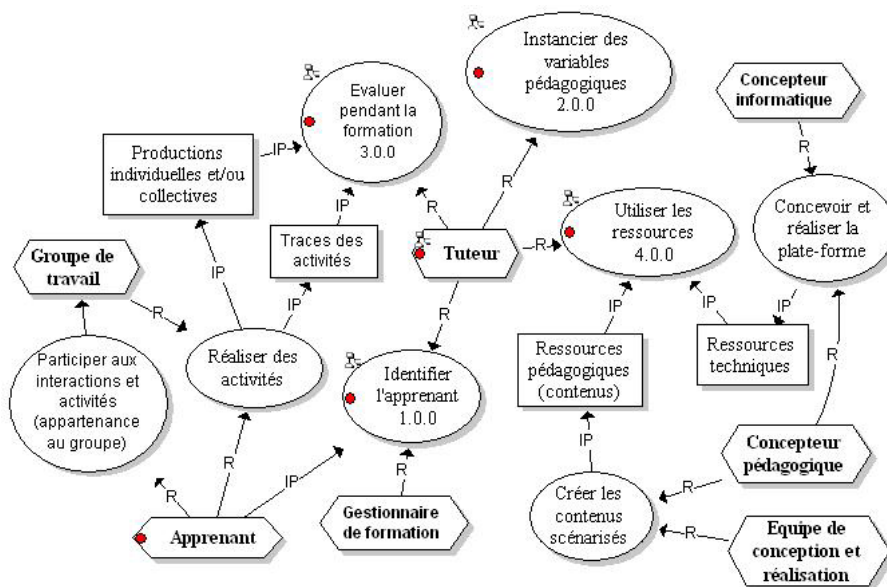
Instancier des variables pédagogiques 2.0.0

Concepteur informatique

Evaluer pendant la formation 3.0.0

Productions individuelles et/ou collectives

IP

R

R

Concevoir et réaliser la plate-forme

IP

Traces des activités

Utiliser les ressources 4.0.0

R

Groupe de travail

Tuteur

R

IP

IP

IP

IP

R

R

Ressources techniques

Participer aux interactions et activités (appartenance au groupe)

Réaliser des activités

Identifier l'apprenant 1.0.0

Ressources pédagogiques (contenus)

R

IP

R

R

Concepteur pédagogique

R

IP

R

Créer les contenus scénarisés

R

Gestionnaire de formation

R

Apprenant

Equipe de conception et réalisation